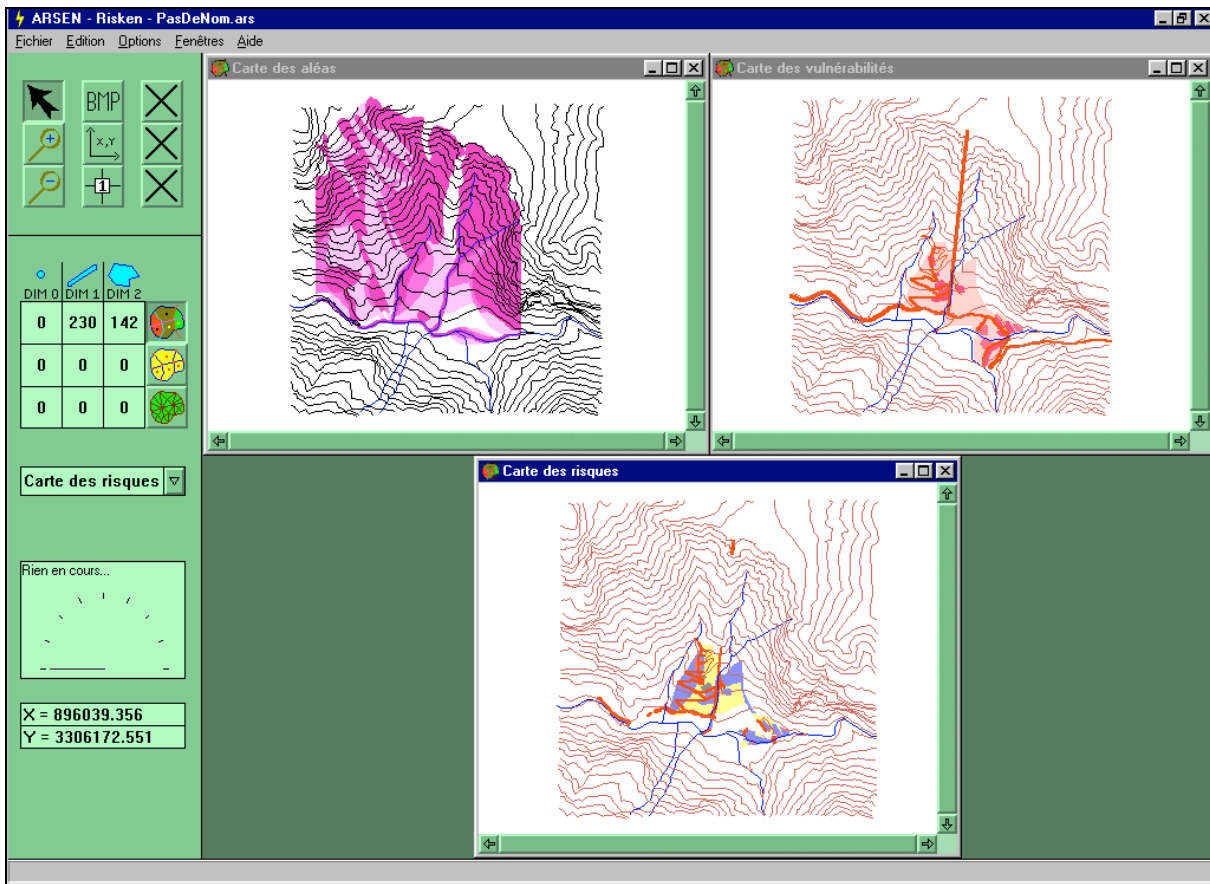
ARSEN - Risken - PasDeNom.ars

Fichier Edition Options Fenêtres Aide

BMP

X,Y

1

Carte des aléas

Carte des vulnérabilités

DIM 0 DIM 1 DIM 2

| 0 | 230 | 142 |
|---|---|---|
| 0 | 0 | 0 |
| 0 | 0 | 0 |

Carte des risques

Carte des risques

Rien en cours...

X = 896039.356
Y = 3306172.551